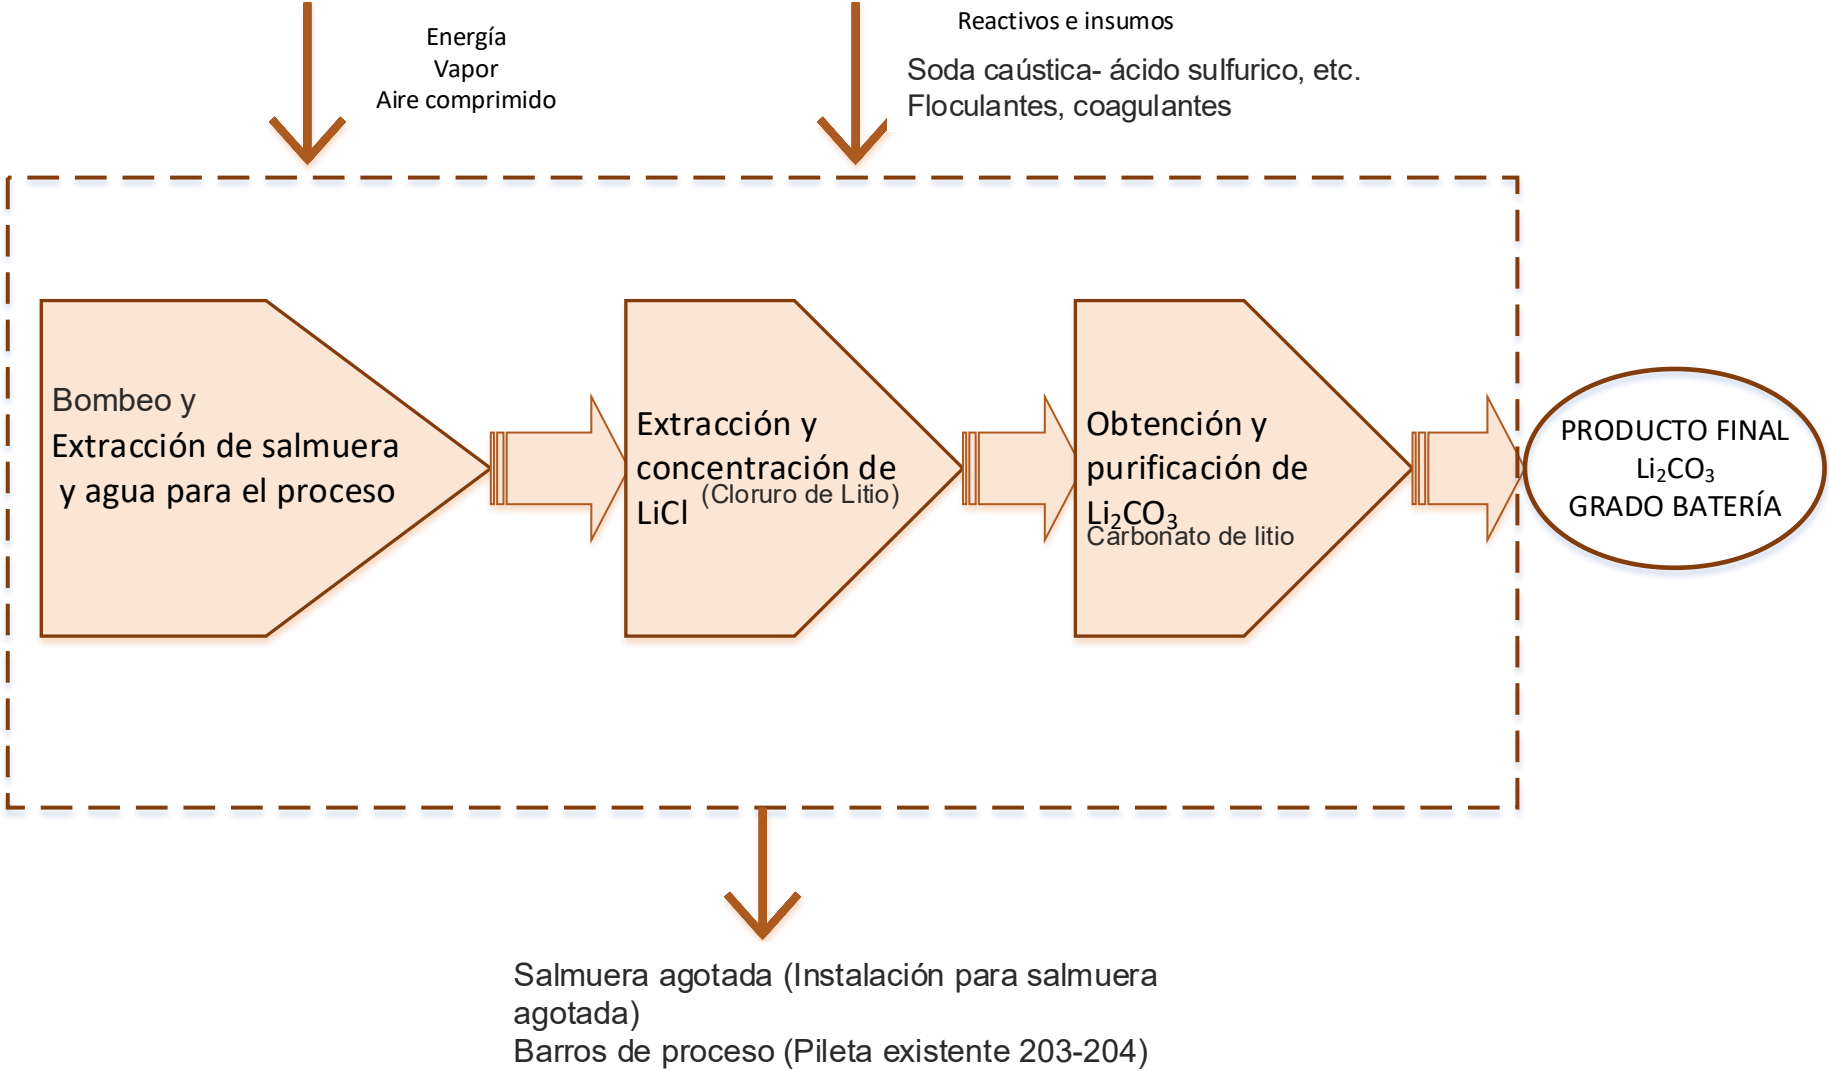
Energía
Vapor
Aire comprimido

Reactivos e insumos
Soda caústica- ácido sulfurico, etc.
Floculantes, coagulantes

Bombeo y
Extracción de salmuera y agua para el proceso

Extracción y concentración de LiCl (Cloruro de Litio)

Obtención y purificación de $Li_2CO_3$
Carbonato de litio

PRODUCTO FINAL
$Li_2CO_3$
GRADO BATERÍA

Salmuera agotada (Instalación para salmuera agotada)
Barros de proceso (Pileta existente 203-204)